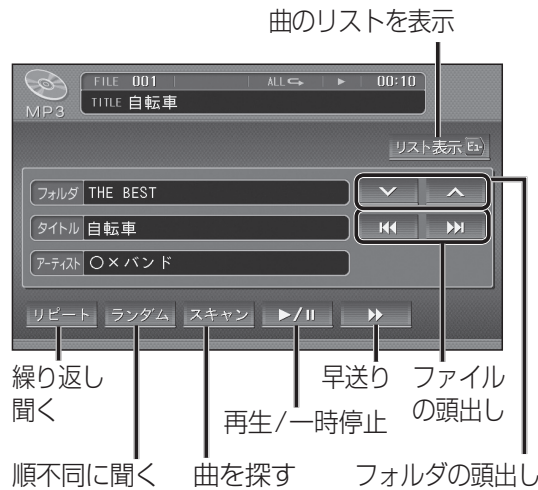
曲のリストを表示

MP3
FILE 001
ALL
00:10
TITLE 自転車

リスト表示

フォルダ THE BEST
タイトル 自転車
アーティスト ○×バンド

リピート
ランダム
スキャン
▶/II
▶▶

繰り返し聞く

早送り

ファイルの頭出し

再生/一時停止

順不同に聞く

曲を探す

フォルダの頭出し